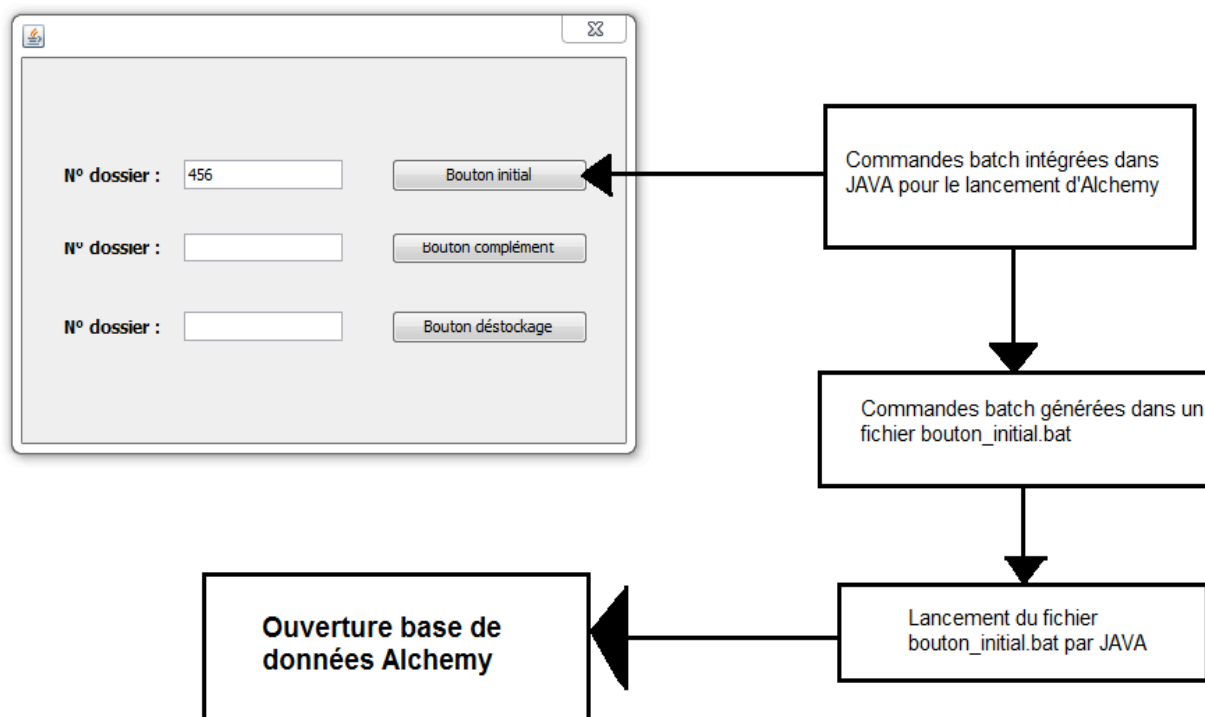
N° dossier : 456 Bouton initial

N° dossier : Bouton complément

N° dossier : Bouton déstockage

Commandes batch intégrées dans JAVA pour le lancement d'Alchemy

Commandes batch générées dans un fichier bouton_initial.bat

Lancement du fichier bouton_initial.bat par JAVA

Ouverture base de données Alchemy